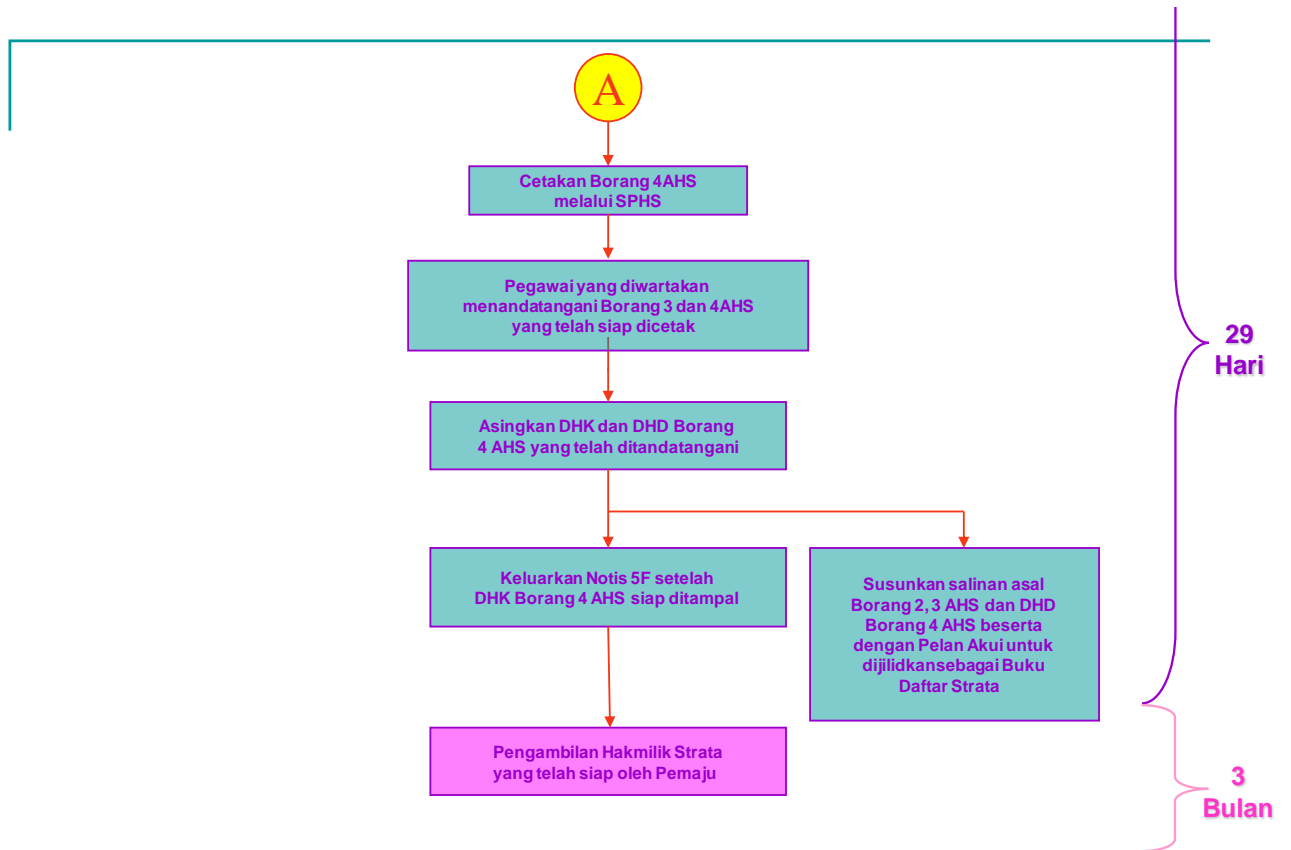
A

Cetakan Borang 4AHS melalui SPHS

Pegawai yang diwartakan menandatangani Borang 3 dan 4AHS yang telah siap dicetak

Asingkan DHK dan DHD Borang 4 AHS yang telah ditandatangani

Keluarkan Notis 5F setelah DHK Borang 4 AHS siap ditampal

Susunkan salinan asal Borang 2, 3 AHS dan DHD Borang 4 AHS beserta dengan Pelan Akui untuk dijilidkansebagai Buku Daftar Strata

Pengambilan Hakmilik Strata yang telah siap oleh Pemaju

29 Hari

3 Bulan